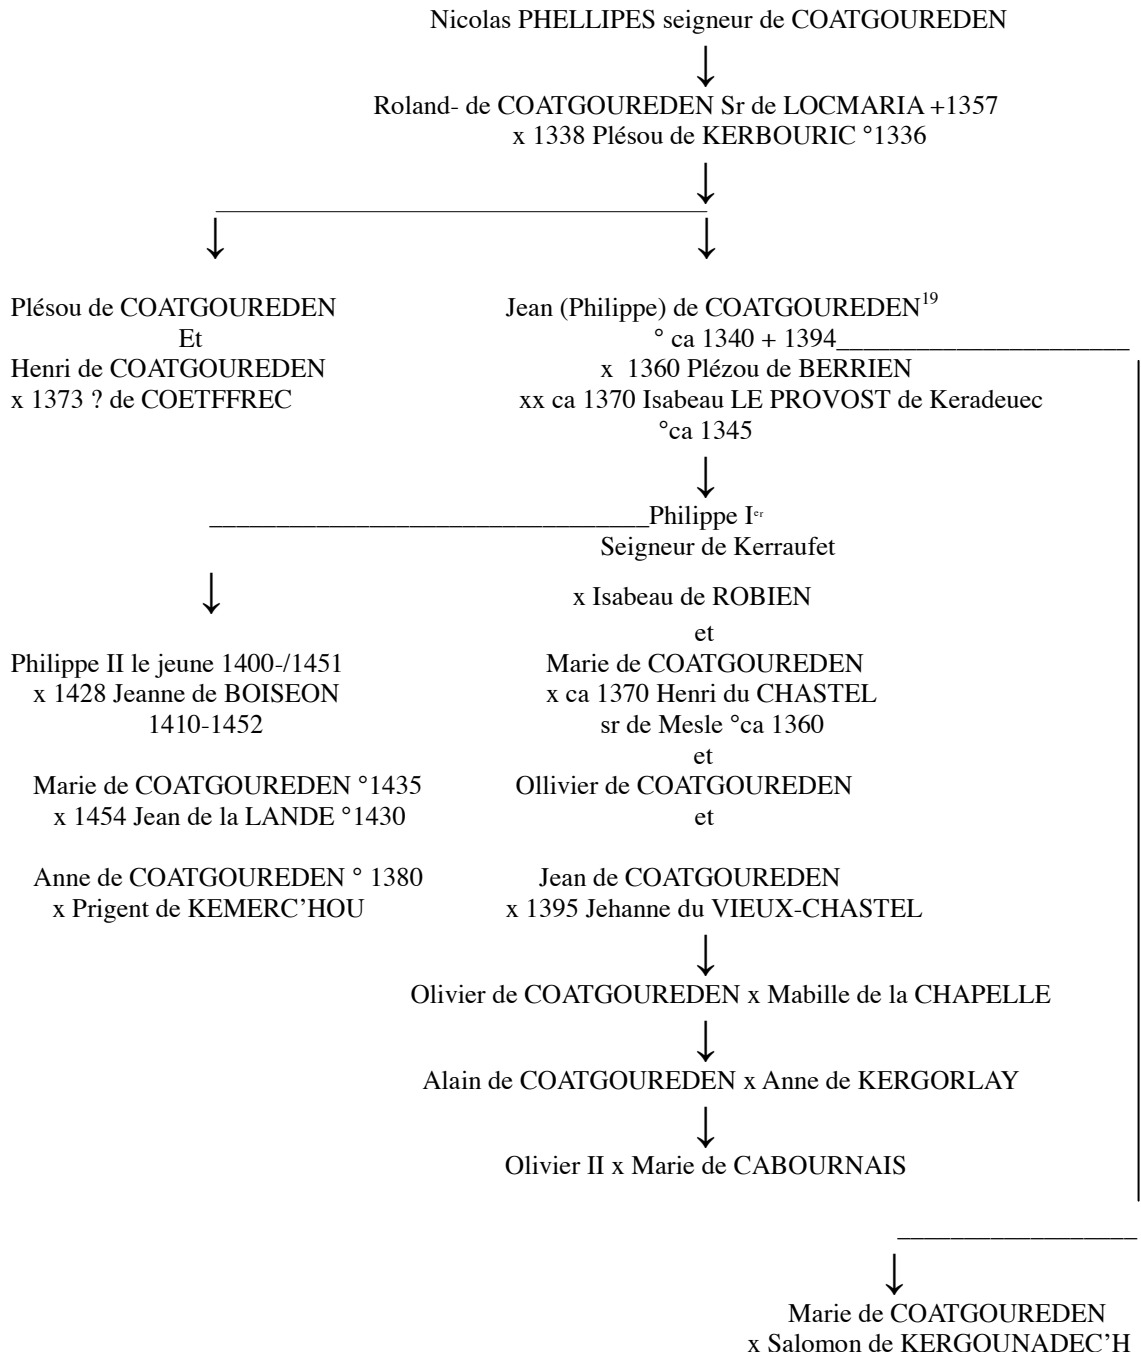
Nicolas PHELLIPES seigneur de COATGOUREDEN

Roland- de COATGOUREDEN Sr de LOCMARIA +1357
x 1338 Plésou de KERBOURIC °1336

Plésou de COATGOUREDEN
Et
Henri de COATGOUREDEN
x 1373 ? de COETFFREC

Jean (Philippe) de COATGOUREDEN$^{19}$
° ca 1340 + 1394
x 1360 Plézou de BERRIEN
xx ca 1370 Isabeau LE PROVOST de Keradeuec
°ca 1345

Philippe I$^{er}$
Seigneur de Kerraufet

x Isabeau de ROBIEN

Philippe II le jeune 1400-/1451
x 1428 Jeanne de BOISEON
1410-1452

Marie de COATGOUREDEN °1435
x 1454 Jean de la LANDE °1430

Anne de COATGOUREDEN ° 1380
x Prigent de KEMERC'HOU

et
Marie de COATGOUREDEN
x ca 1370 Henri du CHASTEL
sr de Mesle °ca 1360
et
Ollivier de COATGOUREDEN
et

Jean de COATGOUREDEN
x 1395 Jehanne du VIEUX-CHASTEL

Olivier de COATGOUREDEN x Mabille de la CHAPELLE

Alain de COATGOUREDEN x Anne de KERGORLAY

Olivier II x Marie de CABOURNAIS

Marie de COATGOUREDEN
x Salomon de KERGOUNADEC'H